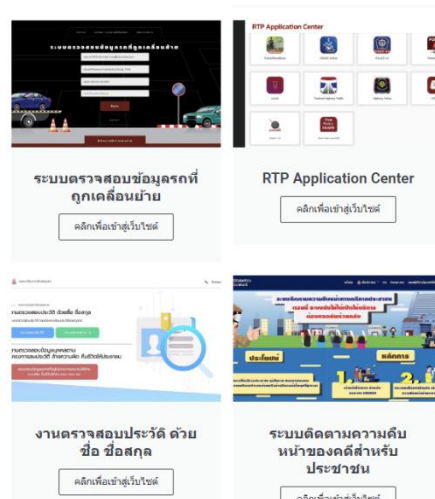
ระบบตรวจสอบข้อมูลรถที่ถูกเคลื่อนย้าย

RTP Application Center

ระบบตรวจสอบข้อมูลรถที่ถูกเคลื่อนย้าย

คลิกเพื่อเข้าสู่เว็บไซต์

RTP Application Center

คลิกเพื่อเข้าสู่เว็บไซต์

งานตรวจสอบประวัติ ด้วยชื่อ ชื่อสกุล

ประกาศ

ผลคดี

งานตรวจสอบประวัติ ด้วย ชื่อ ชื่อสกุล

คลิกเพื่อเข้าสู่เว็บไซต์

ระบบติดตามความคืบหน้าของคดีสำหรับประชาชน

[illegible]